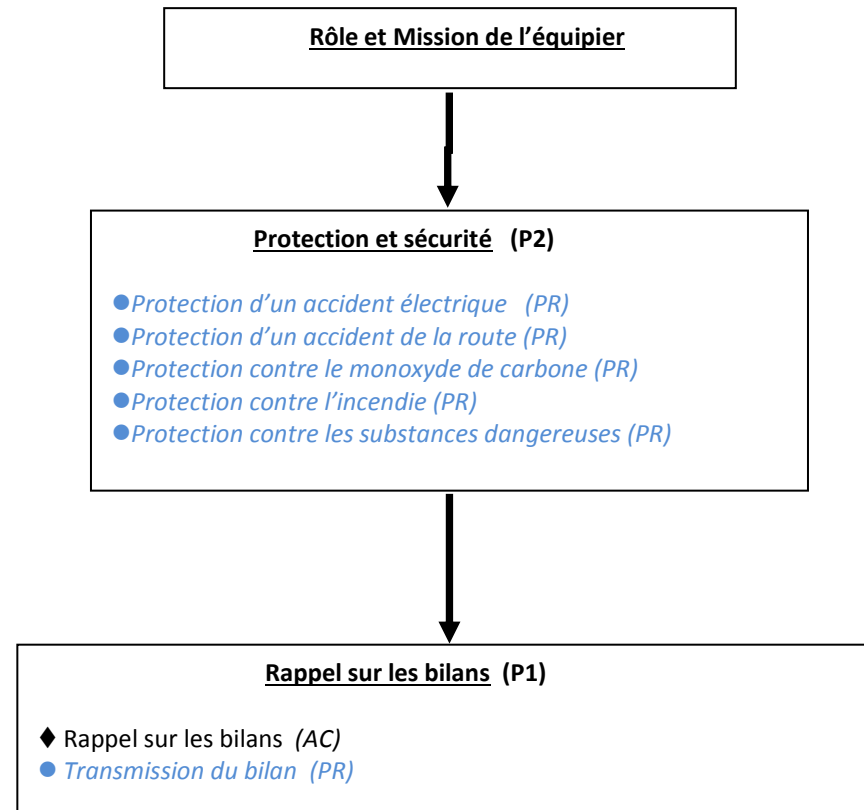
Rôle et Mission de l'équipier

Protection et sécurité (P2)

●Protection d'un accident électrique (PR)
●Protection d'un accident de la route (PR)
●Protection contre le monoxyde de carbone (PR)
●Protection contre l'incendie (PR)
●Protection contre les substances dangereuses (PR)

Rappel sur les bilans (P1)

♦ Rappel sur les bilans (AC)
● Transmission du bilan (PR)